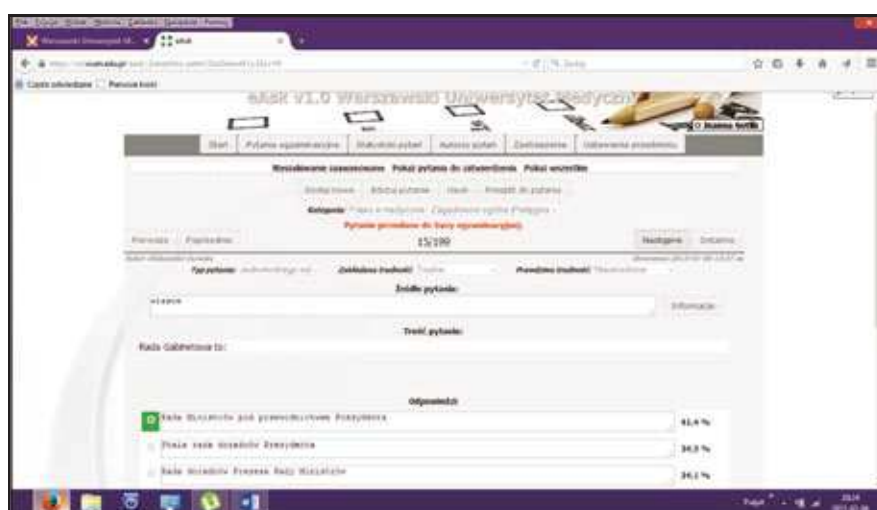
eAsk v1.0 Warszawski Uniwersytet Medyczny

Start | Pytania egzaminacyjne | Statystyki pytań | Autorzy pytań | Zestawienie | Ustawienia przedmiotu

Nieodebrane zaproszenia | Pokaż pytania do zatwierdzenia | Pokaż wszystkie

Pierwsze | Poprzednie | 15/199 | Następne | Ostatnie

Typ pytania: | Zakładana trudność: | Prawdziwa trudność:

Źródło pytania:

własne

Informacje

Treść pytania:

Rada Gabinetowa to:

Odpowiedzi

Rada Ministrów pod przewodnictwem Prezydenta | 41,4 %

Stała rada doradców Prezydenta | 34,5 %

Rada doradców Prezesa Rady Ministrów | 24,1 %